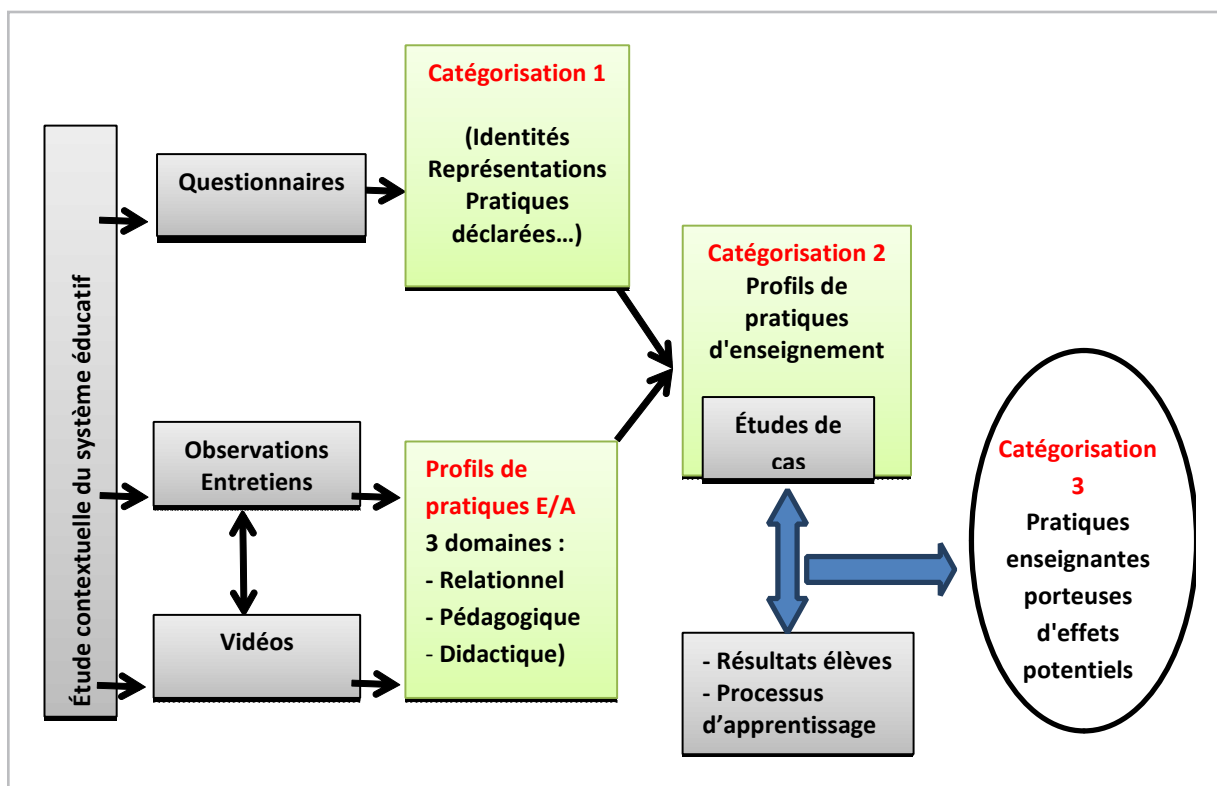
Étude contextuelle du système éducatif

Questionnaires

Catégorisation 1

(Identités Représentations Pratiques déclarées…)

Catégorisation 2
Profils de pratiques d'enseignement

Études de cas

Observations Entretiens

Vidéos

Profils de pratiques E/A
3 domaines :
- Relationnel
- Pédagogique
- Didactique)

Catégorisation 3
Pratiques enseignantes porteuses d'effets potentiels

- Résultats élèves
- Processus d'apprentissage